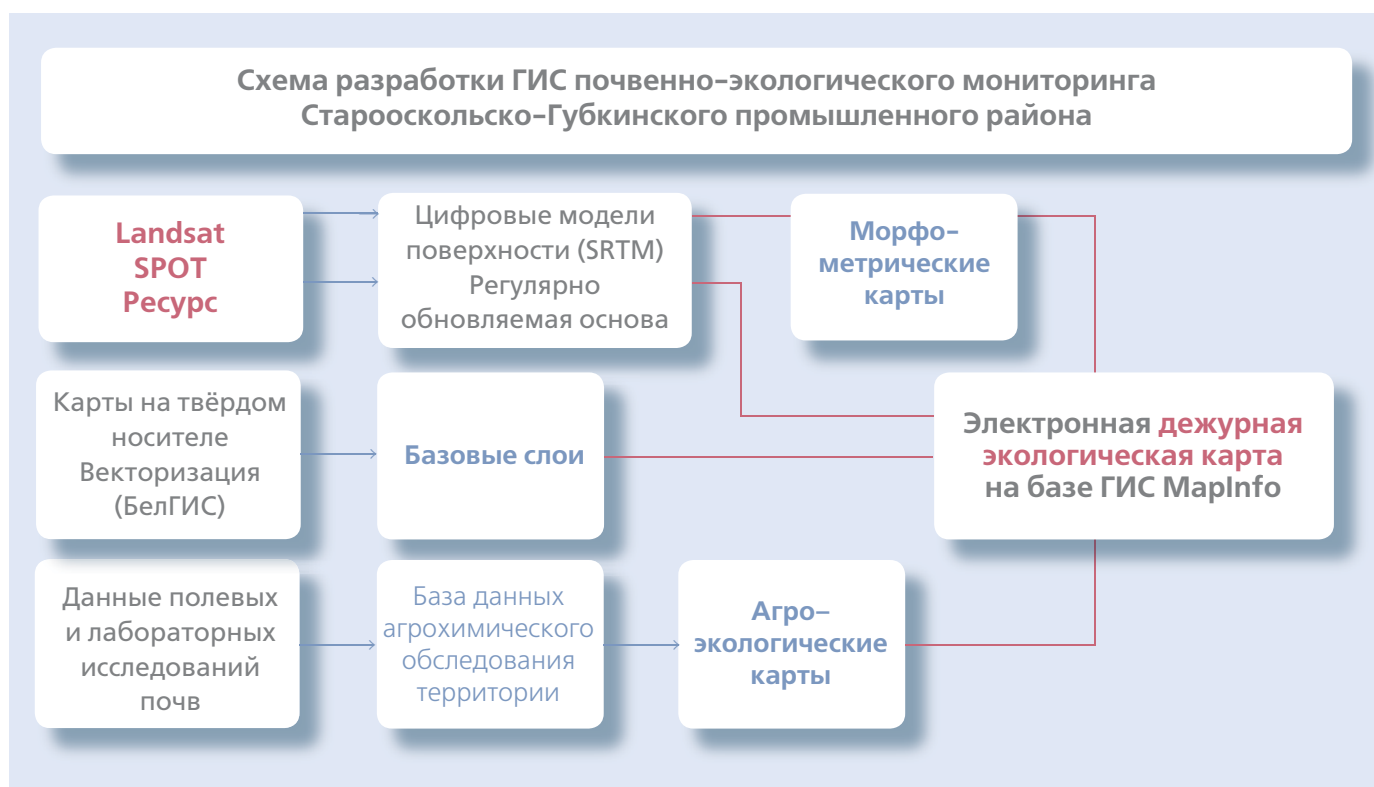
Схема разработки ГИС почвенно-экологического мониторинга Старооскольско-Губкинского промышленного района

Landsat
SPOT
Ресурс

Цифровые модели поверхности (SRTM)
Регулярно обновляемая основа

Морфо-метрические карты

Карты на твёрдом носителе
Векторизация (БелГИС)

Базовые слои

Электронная дежурная экологическая карта на базе ГИС MapInfo

Данные полевых и лабораторных исследований почв

База данных агрохимического обследования территории

Агро-экологические карты